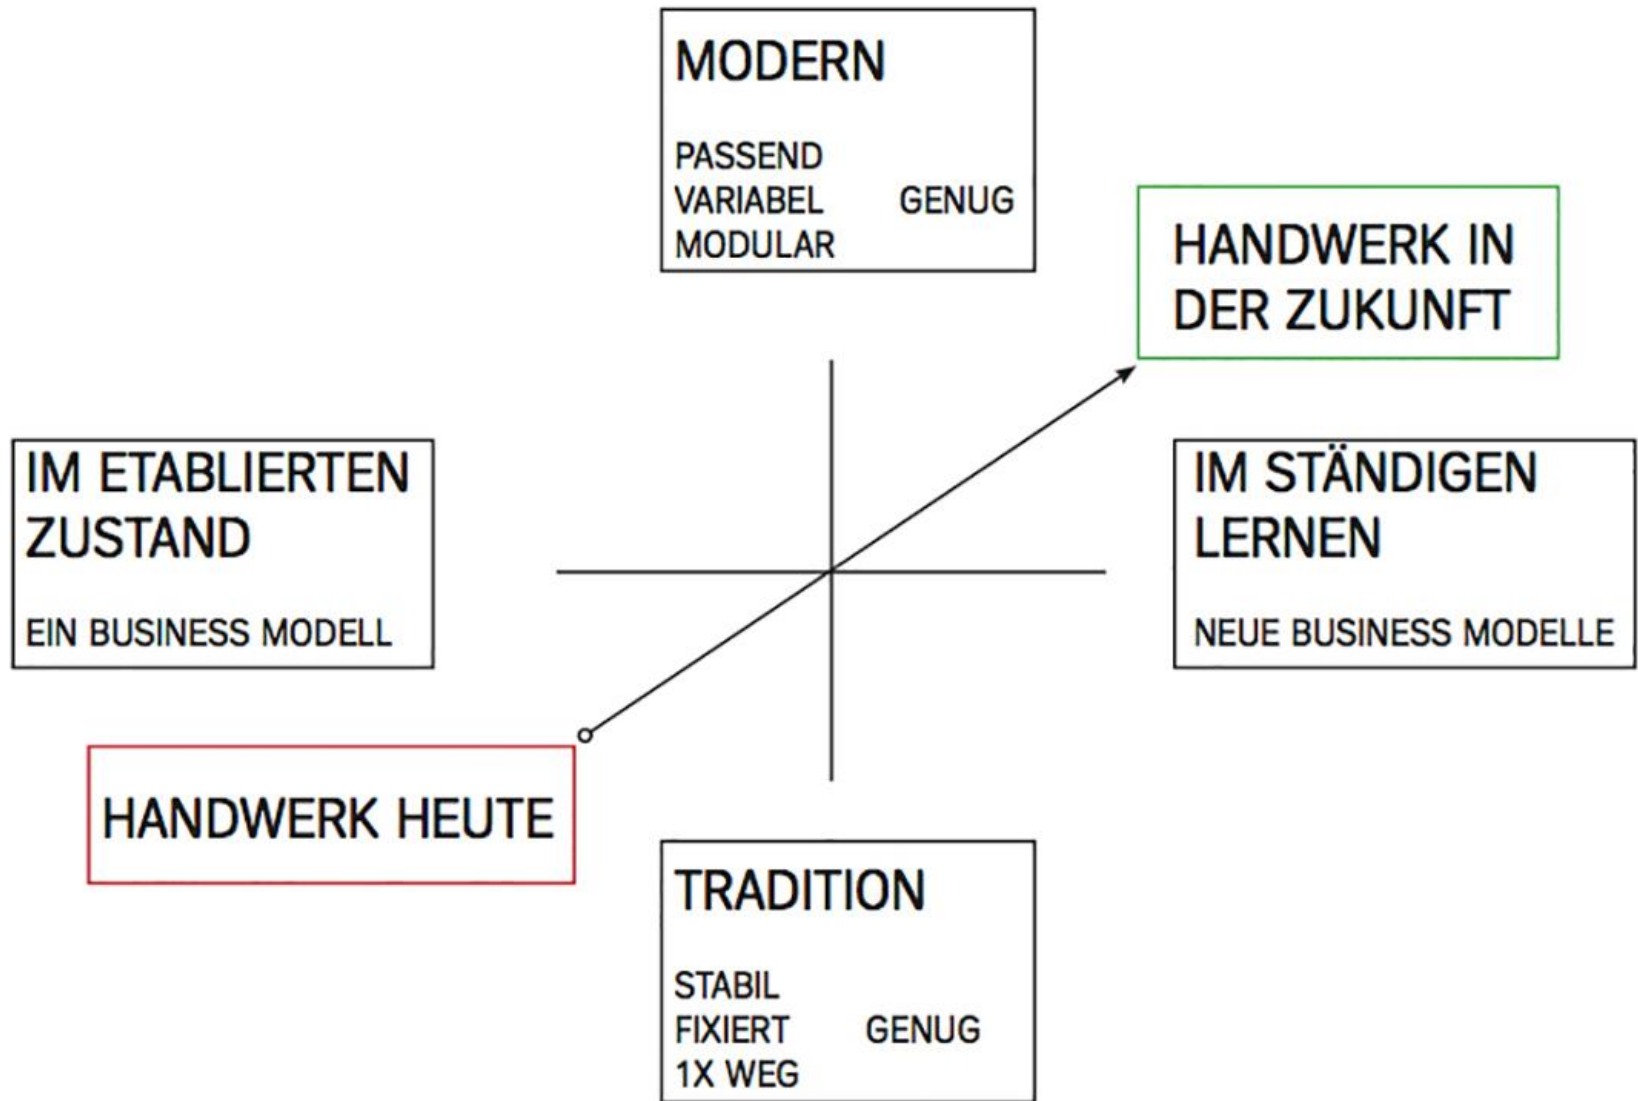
MODERN

PASSEND
VARIABEL GENUG
MODULAR

HANDWERK IN DER ZUKUNFT

IM ETABLIERTEN ZUSTAND

EIN BUSINESS MODELL

IM STÄNDIGEN LERNEN

NEUE BUSINESS MODELLE

HANDWERK HEUTE

TRADITION

STABIL
FIXIERT GENUG
1X WEG